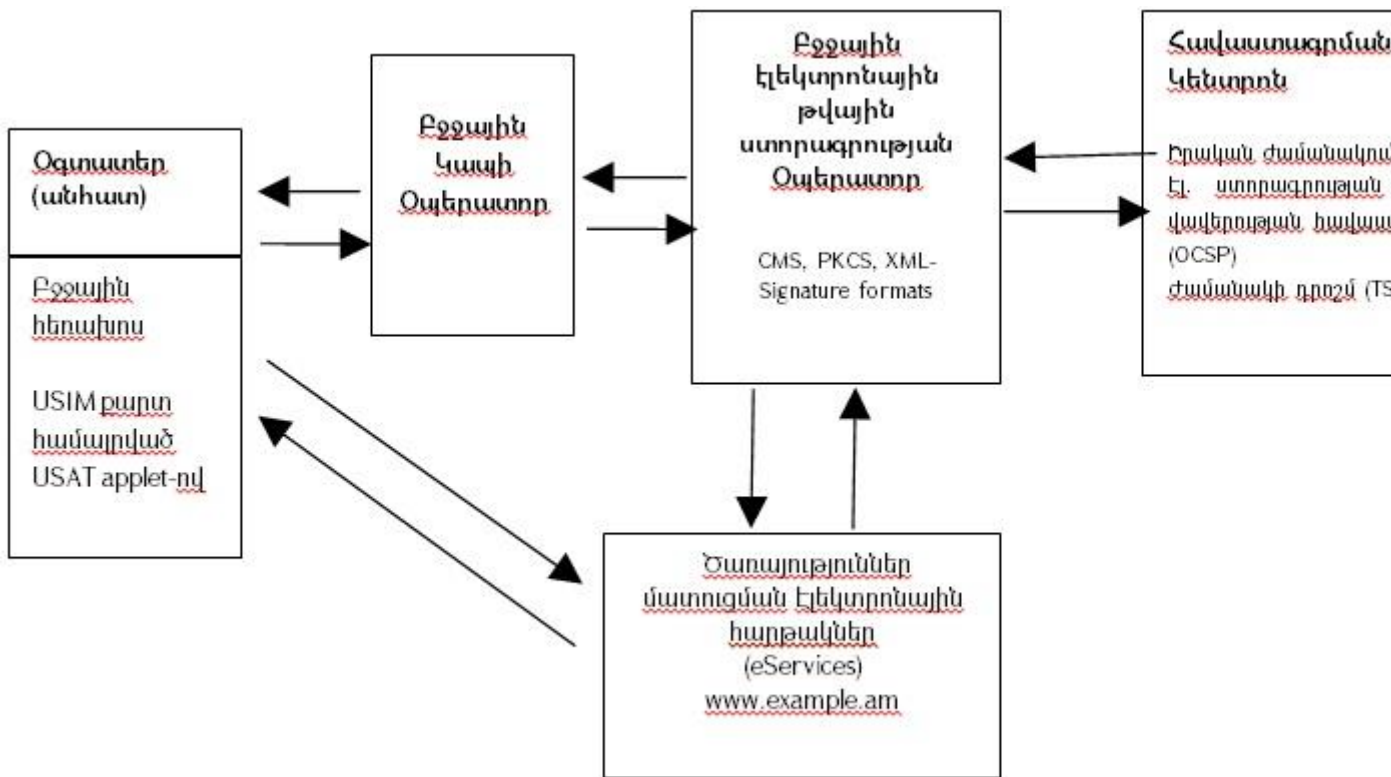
Օգտատեր (անհատ)

Բջջային հեռախոս

USIM քարտ համալրված USAT applet-ով

Բջջային Կապի Օպերատոր

Բջջային էլեկտրոնային թվային ստորագրության Օպերատոր

CMS, PKCS, XML-Signature formats

Հավաստագրման Կենտրոն

Իրական ժամանակում Էլ. ստորագրության վավերության հավաս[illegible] (OCSP)
Ժամանակի դրոշմ (TS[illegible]

Ծառայություններ մատուցման էլեկտրոնային հարթակներ (eServices) www.example.am